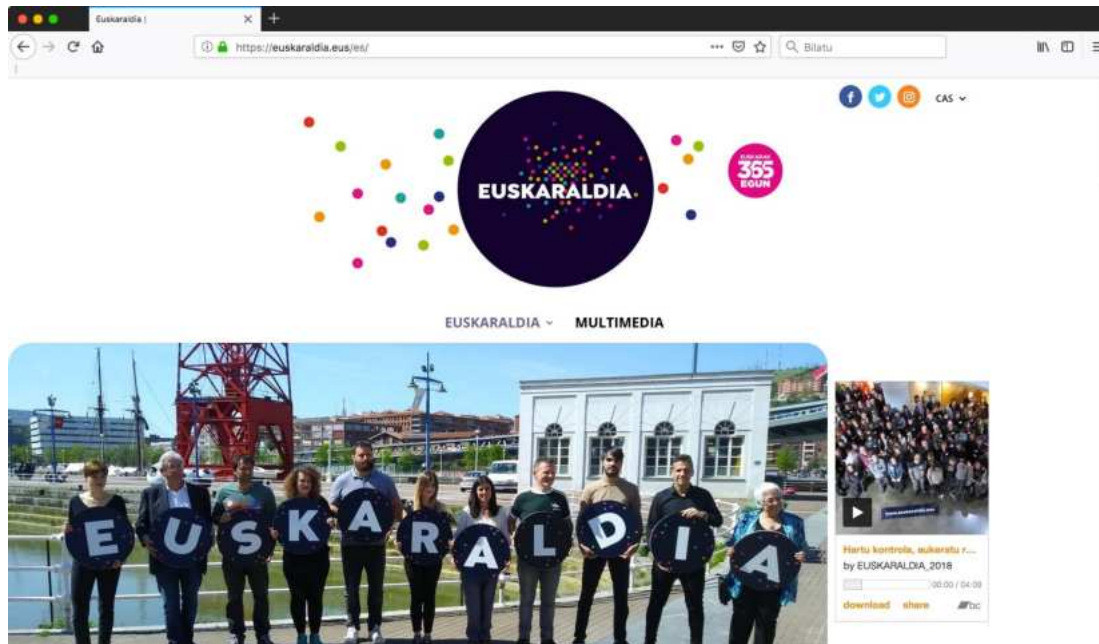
Euskaraldia |

https://euskaraldia.eus/es/

Bilatu

CAS

EUSKARALDIA

EUSKARAZ 365 EGUN

EUSKARALDIA MULTIMEDIA

E U S K A R A L D I A

Hartu kontrola, aukeratu r...

by EUSKARALDIA_2018

00:00 / 04:09

download share bc